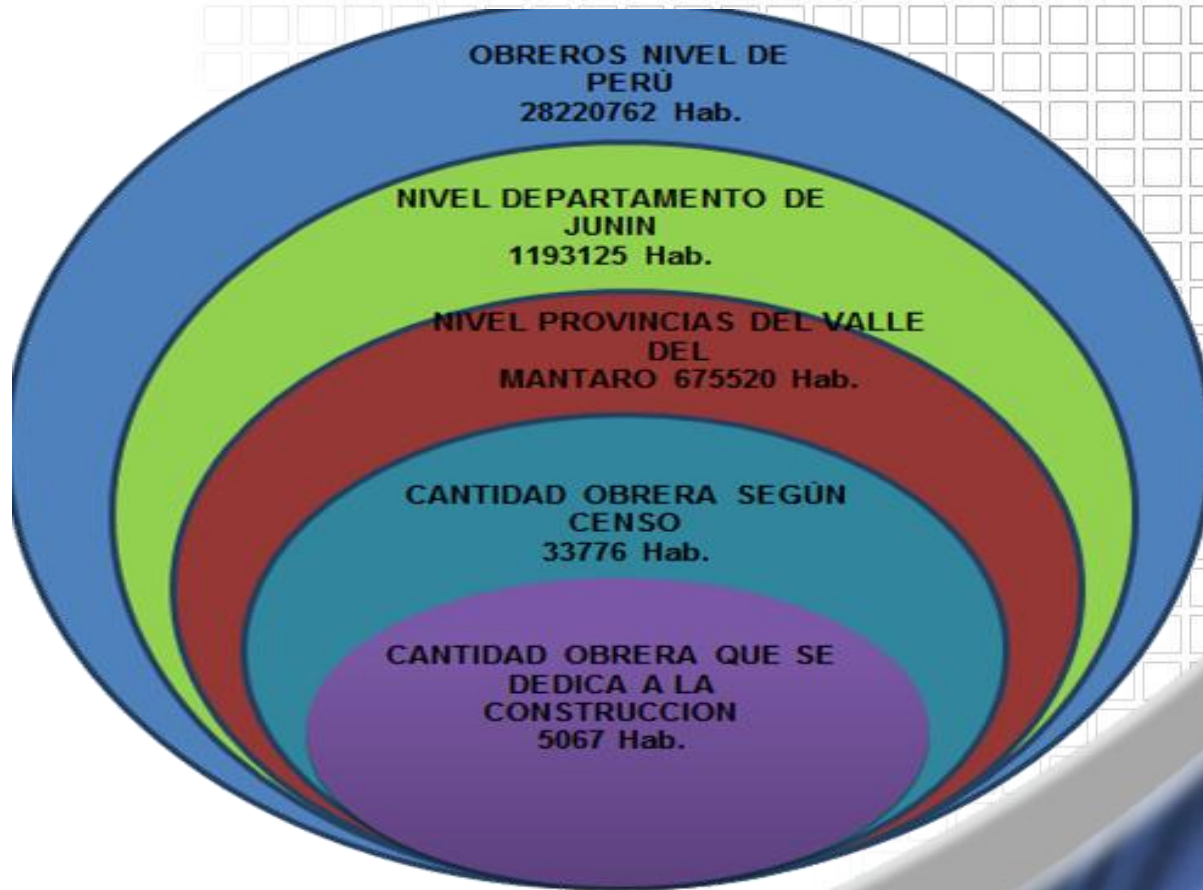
OBREROS NIVEL DE PERÚ
28220762 Hab.

NIVEL DEPARTAMENTO DE JUNIN
1193125 Hab.

NIVEL PROVINCIAS DEL VALLE DEL MANTARO 675520 Hab.

CANTIDAD OBRERA SEGÚN CENSO
33776 Hab.

CANTIDAD OBRERA QUE SE DEDICA A LA CONSTRUCCION
5067 Hab.